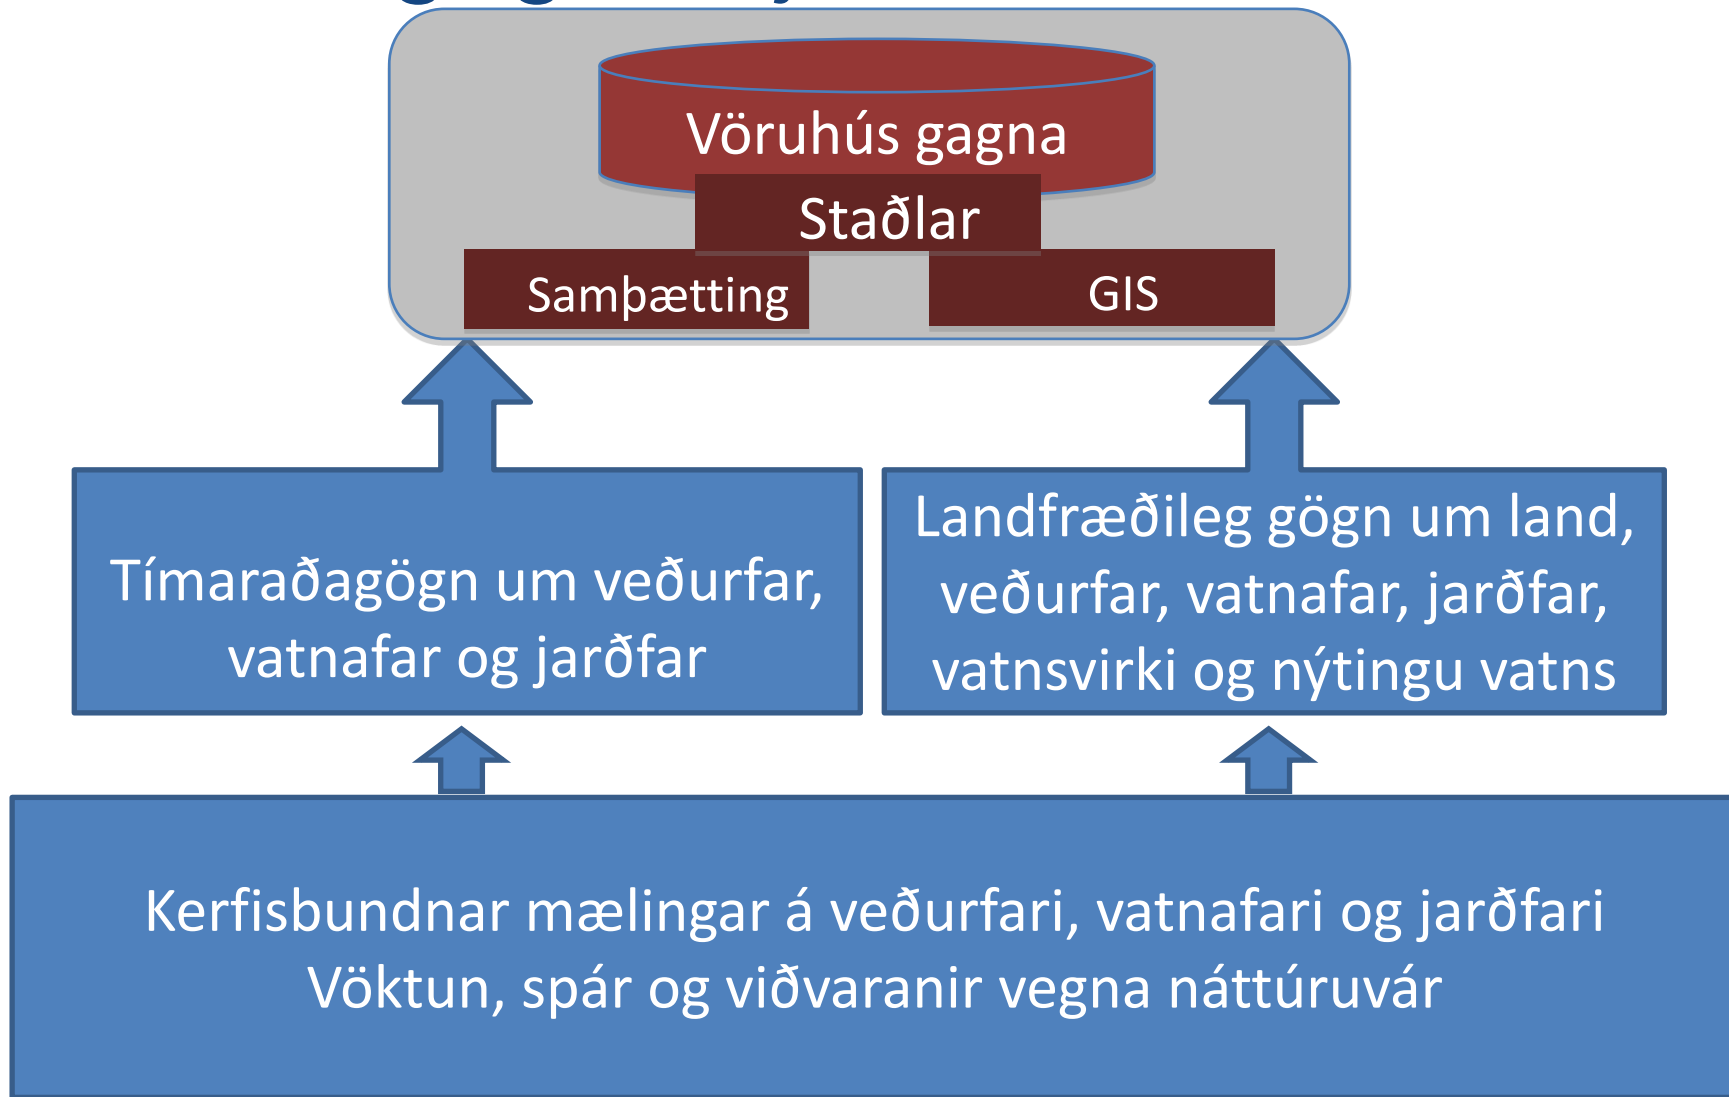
Vöruhús gagna

Staðlar

Samþætting

GIS

Tímaraðagögn um veðurfar, vatnafar og jarðfar

Landfræðileg gögn um land, veðurfar, vatnafar, jarðfar, vatnsvirki og nýtingu vatns

Kerfisbundnar mælingar á veðurfari, vatnafari og jarðfari
Vöktun, spár og viðvaranir vegna náttúruvár